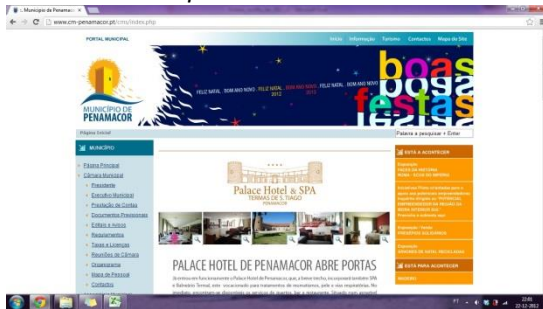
:: Município de Penamacor ×

www.cm-penamacor.pt/cms/index.php

PORTAL MUNICIPAL

Início | Informação | Turismo | Contactos | Mapa do Site

MUNICÍPIO DE PENAMACOR

FELIZ NATAL . BOM ANO NOVO . FELIZ NATAL . BOM ANO NOVO . FELIZ NATAL . BOM ANO NOVO . 2012 2013

boas festas

Página Inicial

Palavra a pesquisar + Enter

MUNICÍPIO

Página Principal
Câmara Municipal
Presidente
Executivo Municipal
Prestação de Contas
Documentos Previsionais
Editais e Avisos
Regulamentos
Taxas e Licenças
Reuniões de Câmara
Organograma
Mapa de Pessoal
Contactos

ESTÁ A ACONTECER

Palace Hotel & SPA
TERMAS DE S. TIAGO
PENAMACOR

PALACE HOTEL DE PENAMACOR ABRE PORTAS

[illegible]

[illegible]

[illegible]

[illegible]

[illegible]

ESTÁ PARA ACONTECER

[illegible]

PT 22:00 22-12-2012